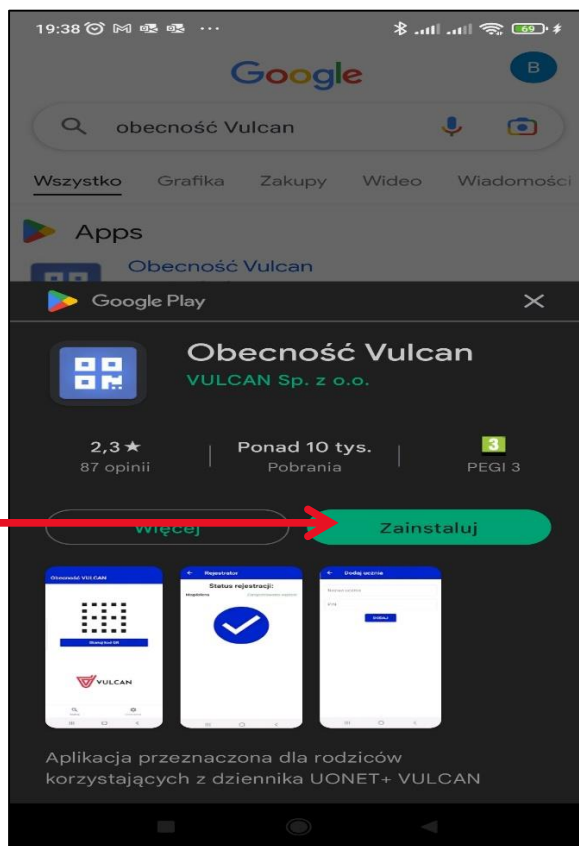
19:38 69

Google

B

obecność Vulcan

Wszystko Grafika Zakupy Wideo Wiadomości

Apps

Obecność Vulcan

Google Play

Obecność Vulcan
VULCAN Sp. z o.o.

2,3 ★
87 opinii

Ponad 10 tys.
Pobrania

3
PEGI 3

Więcej

Zainstaluj

Obecność VULCAN

Skanuj kod QR

VULCAN

Rejestrator

Status rejestracji:

Dodaj ucznia

Dodaj

Aplikacja przeznaczona dla rodziców korzystających z dziennika UONET+ VULCAN